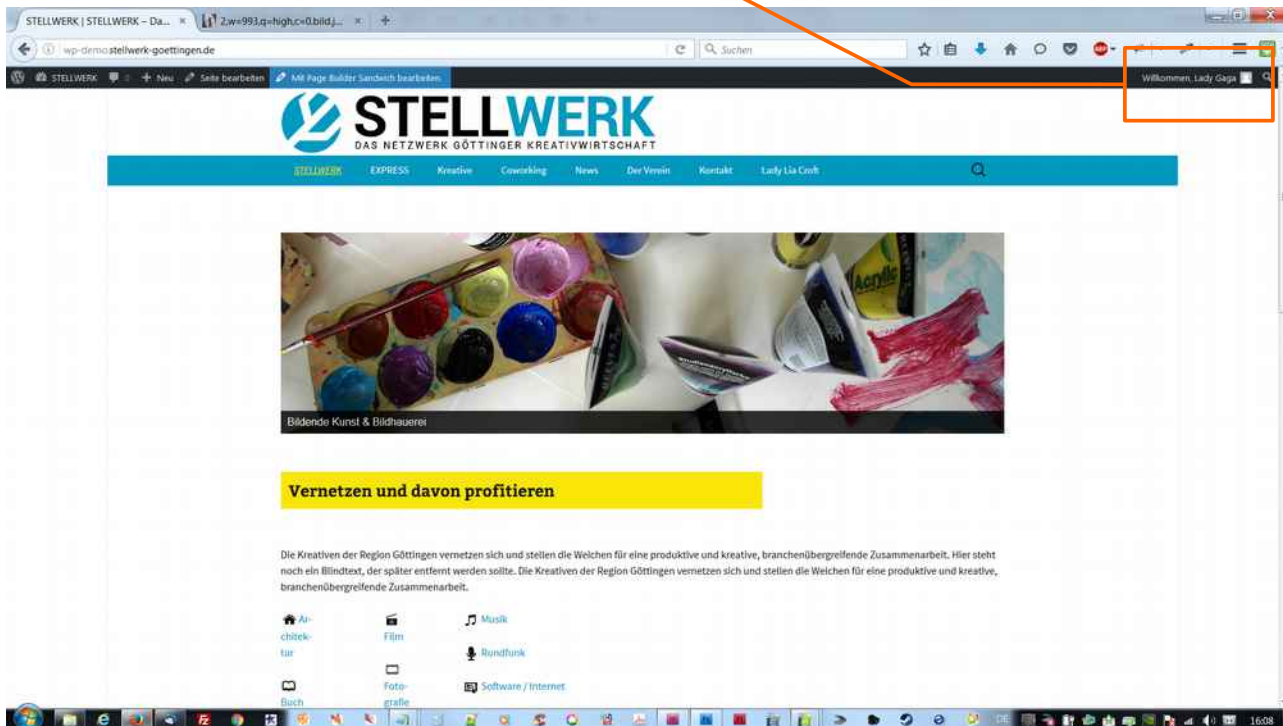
STELLWERK | STELLWERK – Da... ×
2,w=993,q=high,c=0,bild,j... ×
+
wp-demo.stellwerk-goettingen.de
Suchen
STELLWERK
+ Neu
Seite bearbeiten
Mit Page Builder Sandwich bearbeiten
Willkommen, Lady Gaga

STELLWERK
DAS NETZWERK GÖTTINGER KREATIVWIRTSCHAFT

STELLWERK EXPRESS Kreative Coworking News Der Verein Kontakt Lady Lia Croft

Acrylic

Bildende Kunst & Bildhauerei

Vernetzen und davon profitieren

Die Kreativen der Region Göttingen vernetzen sich und stellen die Weichen für eine produktive und kreative, branchenübergreifende Zusammenarbeit. Hier steht noch ein Blindtext, der später entfernt werden sollte. Die Kreativen der Region Göttingen vernetzen sich und stellen die Weichen für eine produktive und kreative, branchenübergreifende Zusammenarbeit.

Architektur
Film
Musik
Rundfunk
Fotografie
Buch
Software / Internet

DE
16:08